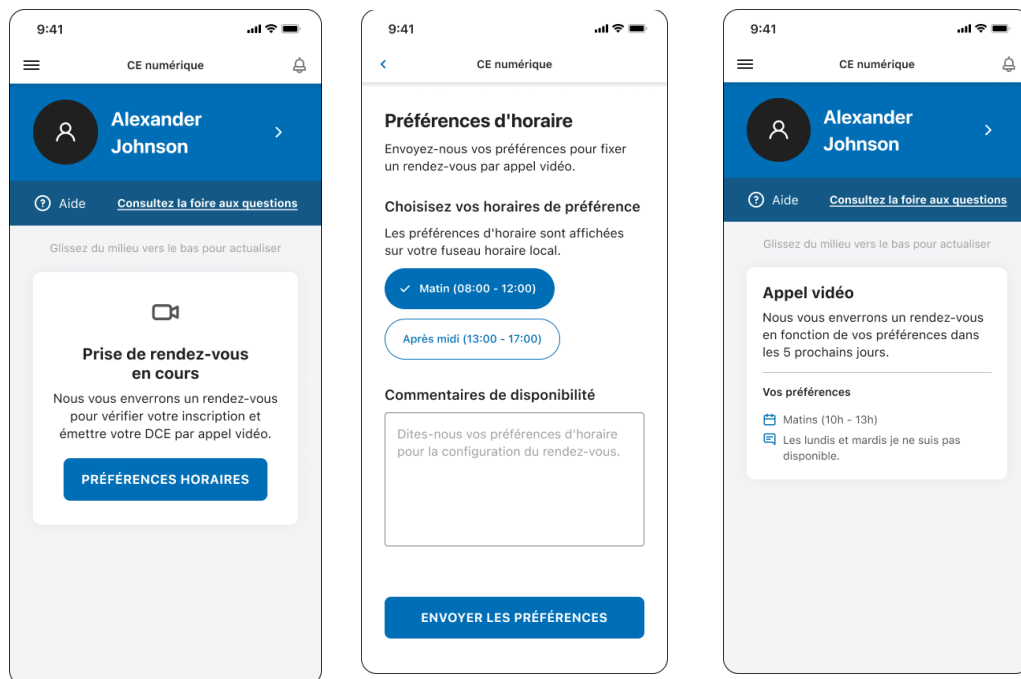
9:41

CE numérique

Alexander Johnson

Aide

Consultez la foire aux questions

Glissez du milieu vers le bas pour actualiser

Prise de rendez-vous en cours

Nous vous enverrons un rendez-vous pour vérifier votre inscription et émettre votre DCE par appel vidéo.

PRÉFÉRENCES HORAIRES

9:41

CE numérique

Préférences d'horaire

Envoyez-nous vos préférences pour fixer un rendez-vous par appel vidéo.

Choisissez vos horaires de préférence

Les préférences d'horaire sont affichées sur votre fuseau horaire local.

Matin (08:00 - 12:00)

Après midi (13:00 - 17:00)

Commentaires de disponibilité

Dites-nous vos préférences d'horaire pour la configuration du rendez-vous.

ENVOYER LES PRÉFÉRENCES

9:41

CE numérique

Alexander Johnson

Aide

Consultez la foire aux questions

Glissez du milieu vers le bas pour actualiser

Appel vidéo

Nous vous enverrons un rendez-vous en fonction de vos préférences dans les 5 prochains jours.

Vos préférences

Matins (10h - 13h)

Les lundis et mardis je ne suis pas disponible.